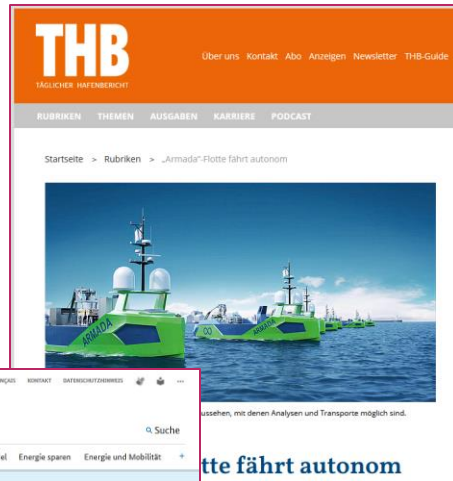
THB
TÄGLICHER HAFENBERICHT

Über uns Kontakt Abo Anzeigen Newsletter THB-Guide

RUBRIKEN THEMEN AUSGABEN KARRIERE PODCAST

Startseite > Rubriken > „Armada"-Flotte fährt autonom

ARMADA

ARMADA

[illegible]ussehen, mit denen Analysen und Transporte möglich sind.

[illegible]tte fährt autonom

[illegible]NÇAIS KONTAKT DATENSCHUTZHINWEIS

Suche

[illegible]el Energie sparen Energie und Mobilität +